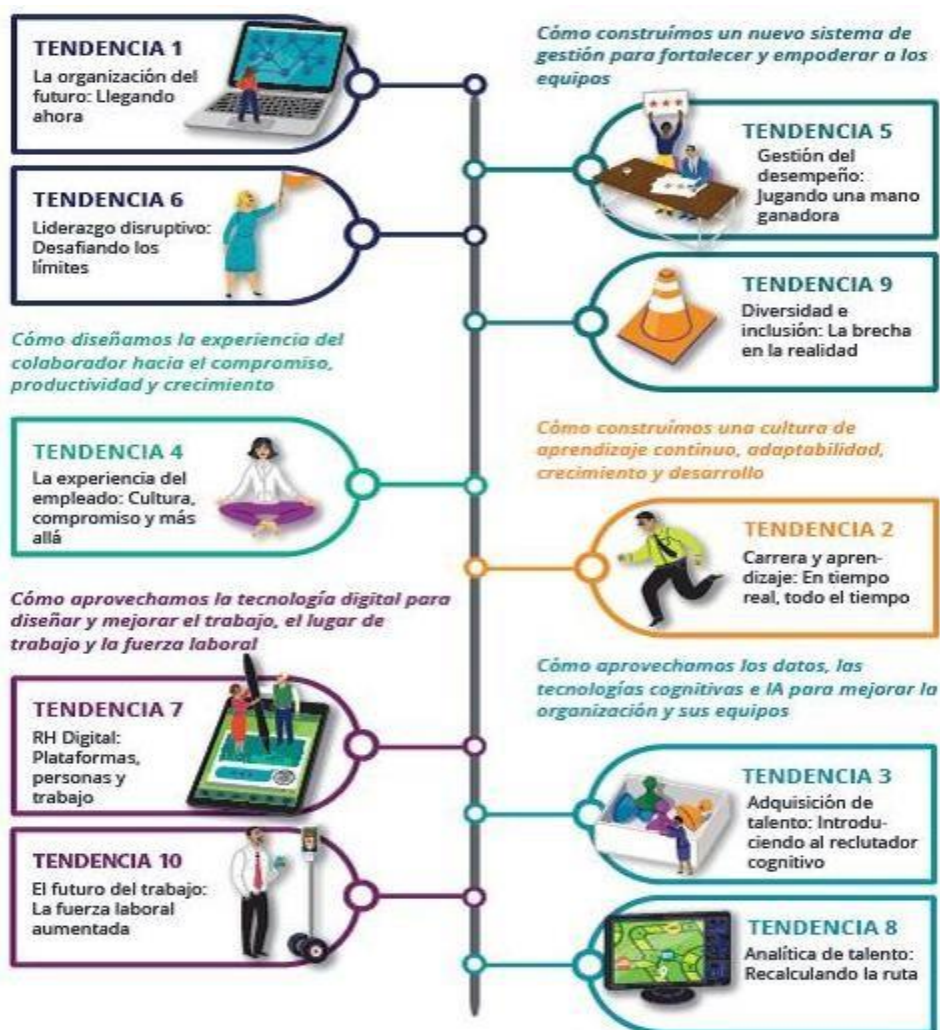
TENDENCIA 1
La organización del futuro: Llegando ahora

Cómo construimos un nuevo sistema de gestión para fortalecer y empoderar a los equipos

TENDENCIA 5
Gestión del desempeño: Jugando una mano ganadora

TENDENCIA 6
Liderazgo disruptivo: Desafiando los límites

TENDENCIA 9
Diversidad e inclusión: La brecha en la realidad

Cómo diseñamos la experiencia del colaborador hacia el compromiso, productividad y crecimiento

TENDENCIA 4
La experiencia del empleado: Cultura, compromiso y más allá

Cómo construimos una cultura de aprendizaje continuo, adaptabilidad, crecimiento y desarrollo

TENDENCIA 2
Carrera y aprendizaje: En tiempo real, todo el tiempo

Cómo aprovechamos la tecnología digital para diseñar y mejorar el trabajo, el lugar de trabajo y la fuerza laboral

Cómo aprovechamos los datos, las tecnologías cognitivas e IA para mejorar la organización y sus equipos

TENDENCIA 7
RH Digital: Plataformas, personas y trabajo

TENDENCIA 3
Adquisición de talento: Introduciendo al reclutador cognitivo

TENDENCIA 10
El futuro del trabajo: La fuerza laboral aumentada

TENDENCIA 8
Analítica de talento: Recalculando la ruta